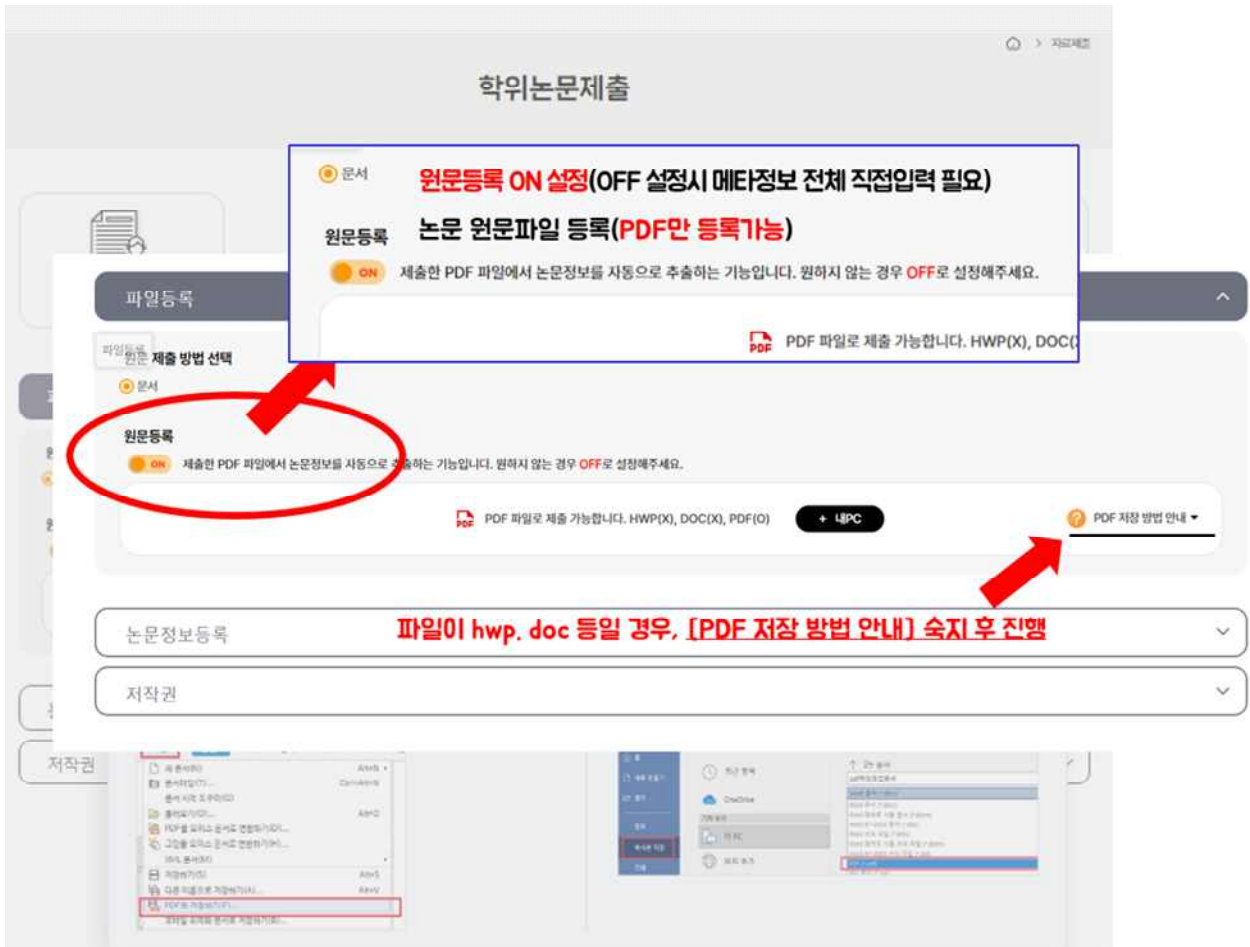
> 자료제출

학위논문제출

문서

원문등록 ON 설정(OFF 설정시 메타정보 전체 직접입력 필요)

원문등록

논문 원문파일 등록(PDF만 등록가능)

ON 제출한 PDF 파일에서 논문정보를 자동으로 추출하는 기능입니다. 원하지 않는 경우 OFF로 설정해주세요.

PDF 파일로 제출 가능합니다. HWP(X), DOC(

파일등록

파일등록

원문 제출 방법 선택

문서

원문등록

ON 제출한 PDF 파일에서 논문정보를 자동으로 추출하는 기능입니다. 원하지 않는 경우 OFF로 설정해주세요.

PDF 파일로 제출 가능합니다. HWP(X), DOC(X), PDF(O)

+ 내PC

PDF 저장 방법 안내

논문정보등록

파일이 hwp, doc 등일 경우, [PDF 저장 방법 안내] 숙지 후 진행

저작권

저작권

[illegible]